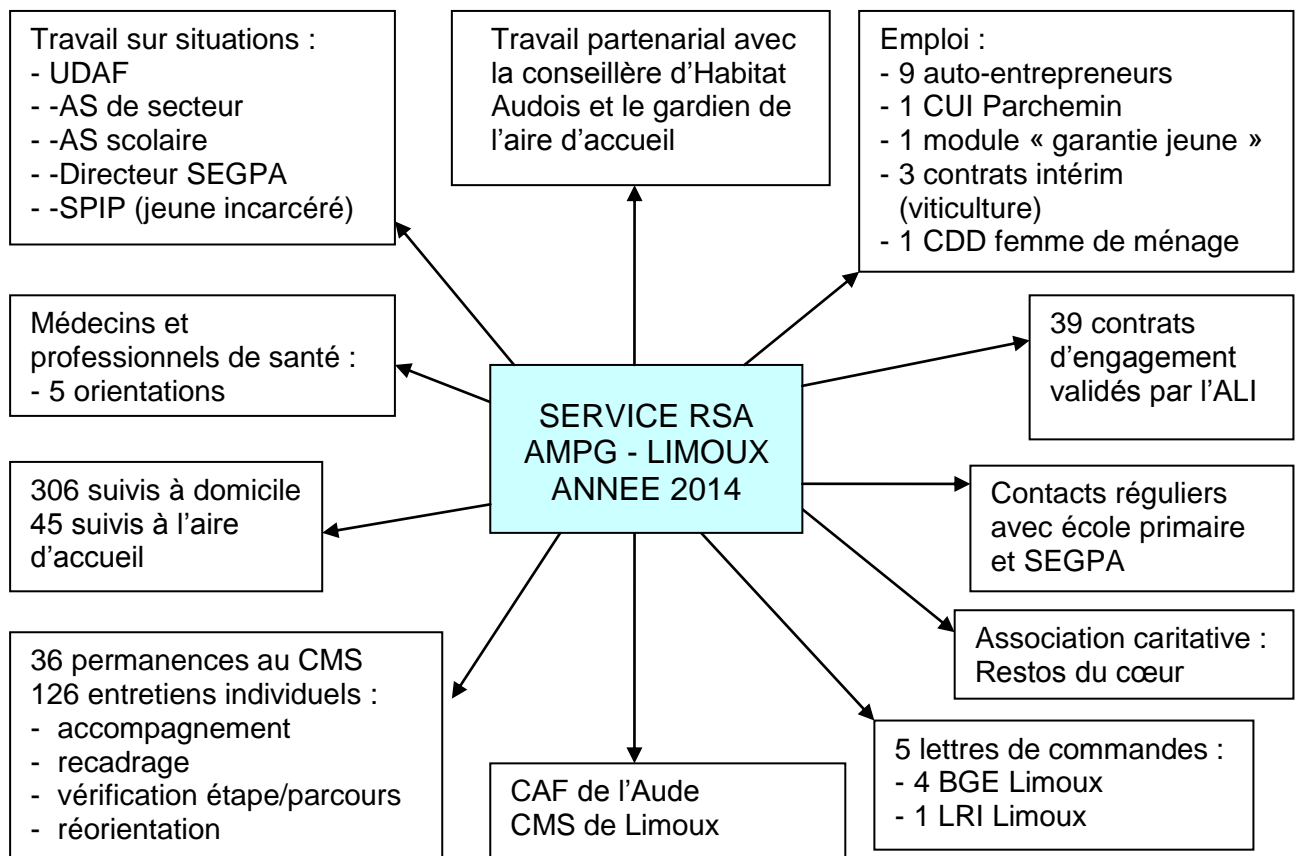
Travail sur situations :
- UDAF
- -AS de secteur
- -AS scolaire
- -Directeur SEGPA
- -SPIP (jeune incarcéré)

Travail partenarial avec la conseillère d'Habitat Audois et le gardien de l'aire d'accueil

Emploi :
- 9 auto-entrepreneurs
- 1 CUI Parchemin
- 1 module « garantie jeune »
- 3 contrats intérim (viticulture)
- 1 CDD femme de ménage

Médecins et professionnels de santé :
- 5 orientations

39 contrats d'engagement validés par l'ALI

SERVICE RSA
AMPG - LIMOUX
ANNEE 2014

306 suivis à domicile
45 suivis à l'aire d'accueil

Contacts réguliers avec école primaire et SEGPA

Association caritative : Restos du cœur

36 permanences au CMS
126 entretiens individuels :
- accompagnement
- recadrage
- vérification étape/parcours
- réorientation

CAF de l'Aude
CMS de Limoux

5 lettres de commandes :
- 4 BGE Limoux
- 1 LRI Limoux